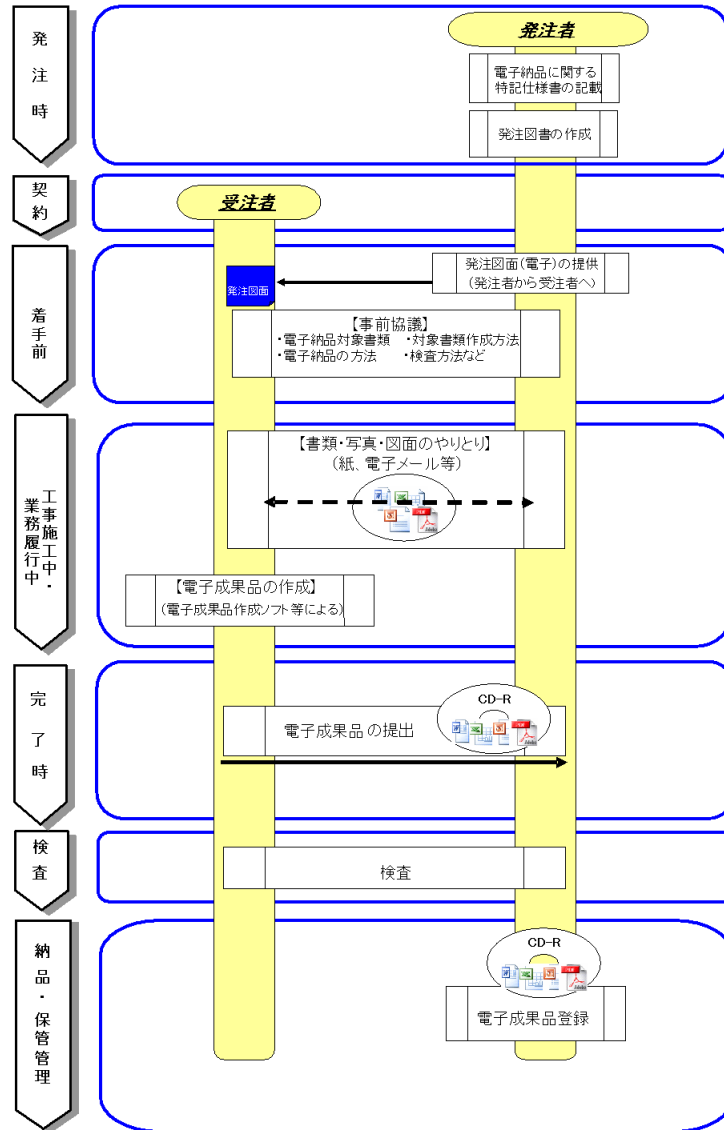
発注時

発注者

電子納品に関する特記仕様書の記載

発注図書の作成

契約

受注者

着手前

発注図面

発注図面(電子)の提供
(発注者から受注者へ)

【事前協議】
・電子納品対象書類　・対象書類作成方法
・電子納品の方法　　・検査方法など

工事施工中・業務履行中

【書類・写真・図面のやりとり】
(紙、電子メール等)

【電子成果品の作成】
(電子成果品作成ソフト等による)

完了時

CD-R

電子成果品の提出

検査

検査

納品・保管管理

CD-R

電子成果品登録